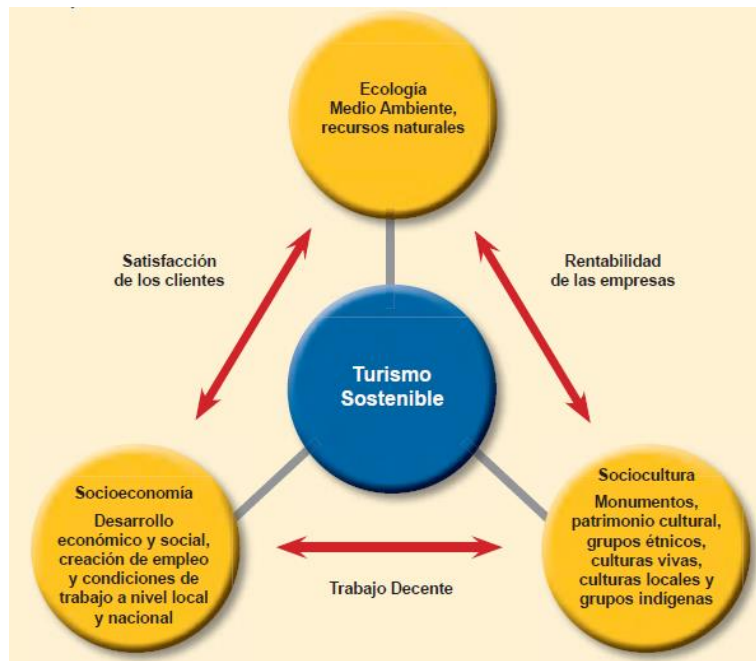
Ecología
Medio Ambiente, recursos naturales

Satisfacción de los clientes

Rentabilidad de las empresas

Turismo Sostenible

Socioeconomía
Desarrollo económico y social, creación de empleo y condiciones de trabajo a nivel local y nacional

Trabajo Decente

Sociocultura
Monumentos, patrimonio cultural, grupos étnicos, culturas vivas, culturas locales y grupos indígenas